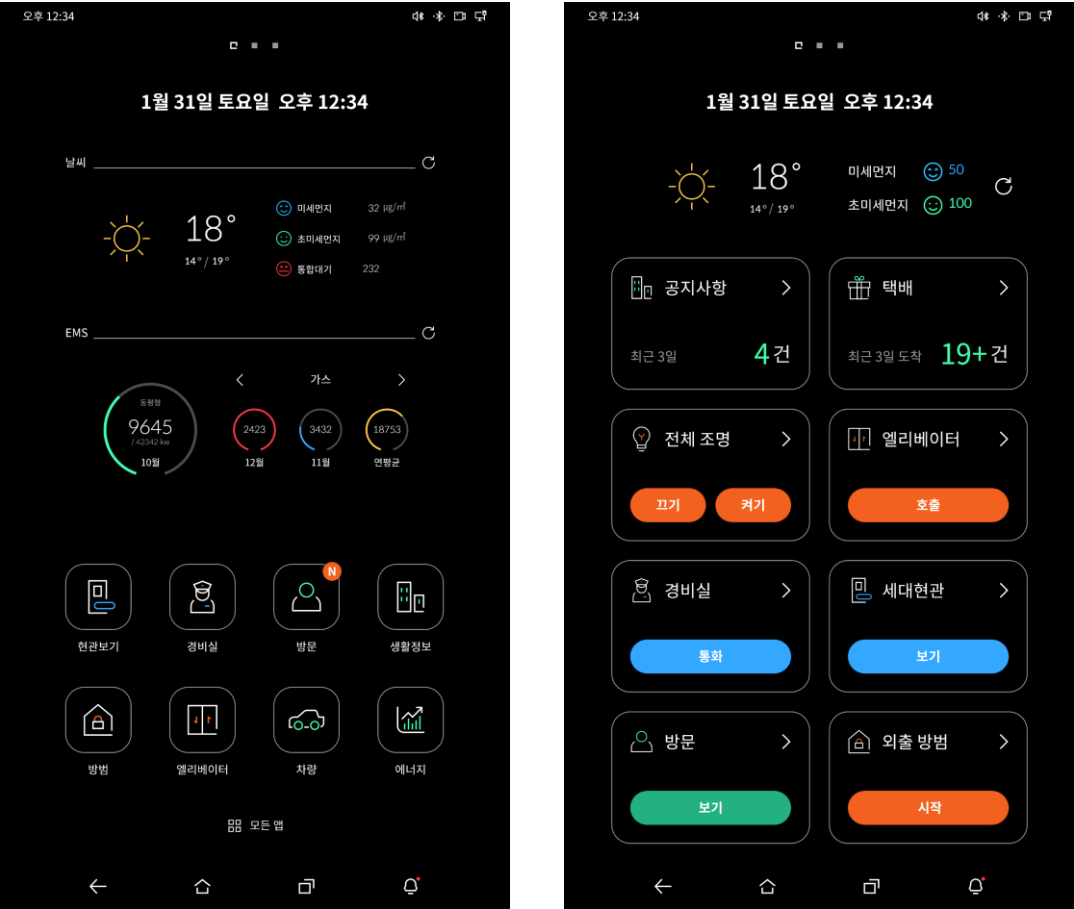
오후 12:34

1월 31일 토요일 오후 12:34

날씨

18°
14° / 19°

미세먼지 32 ㎍/㎥
초미세먼지 99 ㎍/㎥
통합대기 232

EMS

동평형
9645
/ 42342 kw
10월

가스
2423
12월
3432
11월
18753
연평균

현관보기
경비실
N
방문
생활정보
방범
엘리베이터
차량
에너지

모든 앱

오후 12:34

1월 31일 토요일 오후 12:34

18°
14° / 19°

미세먼지 50
초미세먼지 100

공지사항
최근 3일 4건

택배
최근 3일 도착 19+건

전체 조명
끄기
켜기

엘리베이터
호출

경비실
통화

세대현관
보기

방문
보기

외출 방범
시작